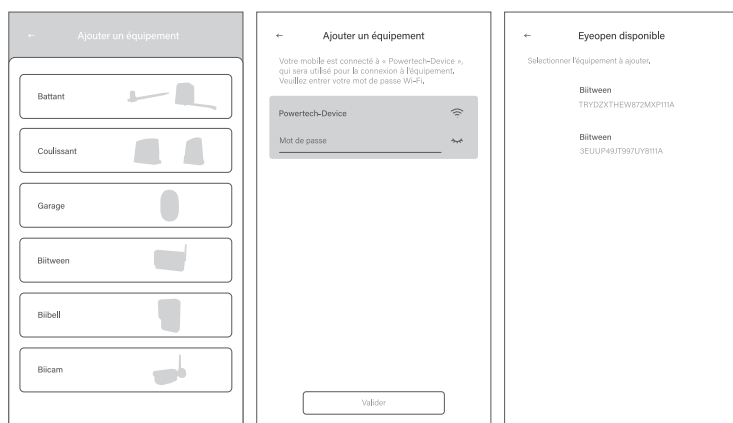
← Ajouter un équipement

Battant

Coulissant

Garage

Biitween

Biibell

Biicam

← Ajouter un équipement

Votre mobile est connecté à « Powertech-Device », qui sera utilisé pour la connexion à l'équipement. Veuillez entrer votre mot de passe Wi-Fi.

Powertech-Device

Mot de passe

Valider

← Eyeopen disponible

Selectionner l'équipement à ajouter.

Biitween
TRYDZXTHEW872MXP111A

Biitween
3EUUP49JT997UY8111A